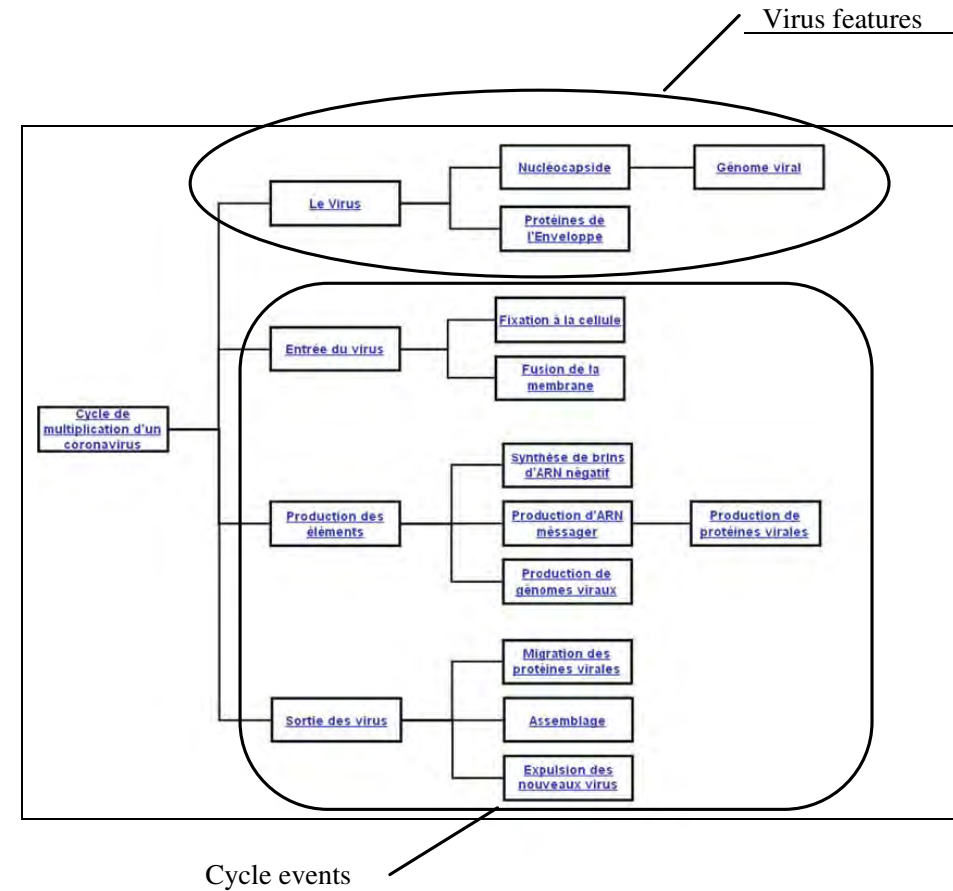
Virus features

Le Virus

Nucléocapside

Génome viral

Protéines de l'Enveloppe

Cycle de multiplication d'un coronavirus

Entrée du virus

Fixation à la cellule

Fusion de la membrane

Production des éléments

Synthèse de brins d'ARN négatif

Production d'ARN méssager

Production de protéines virales

Production de génomes viraux

Sortie des virus

Migration des protéines virales

Assemblage

Expulsion des nouveaux virus

Cycle events